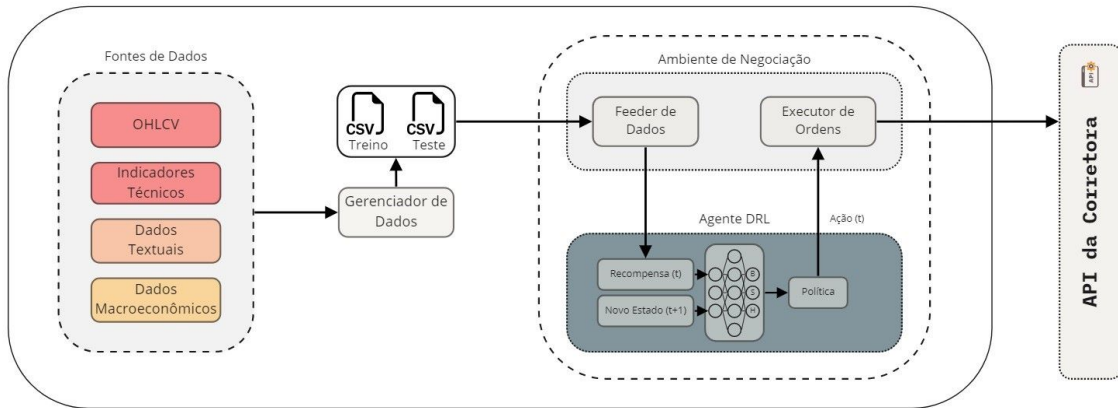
Fontes de Dados

OHLCV

Indicadores Técnicos

Dados Textuais

Dados Macroeconômicos

CSV
Treino

CSV
Teste

Gerenciador de Dados

Ambiente de Negociação

Feeder de Dados

Executor de Ordens

Agente DRL

Ação (t)

Recompensa (t)

Novo Estado (t+1)

B
S
H

Política

API da Corretora